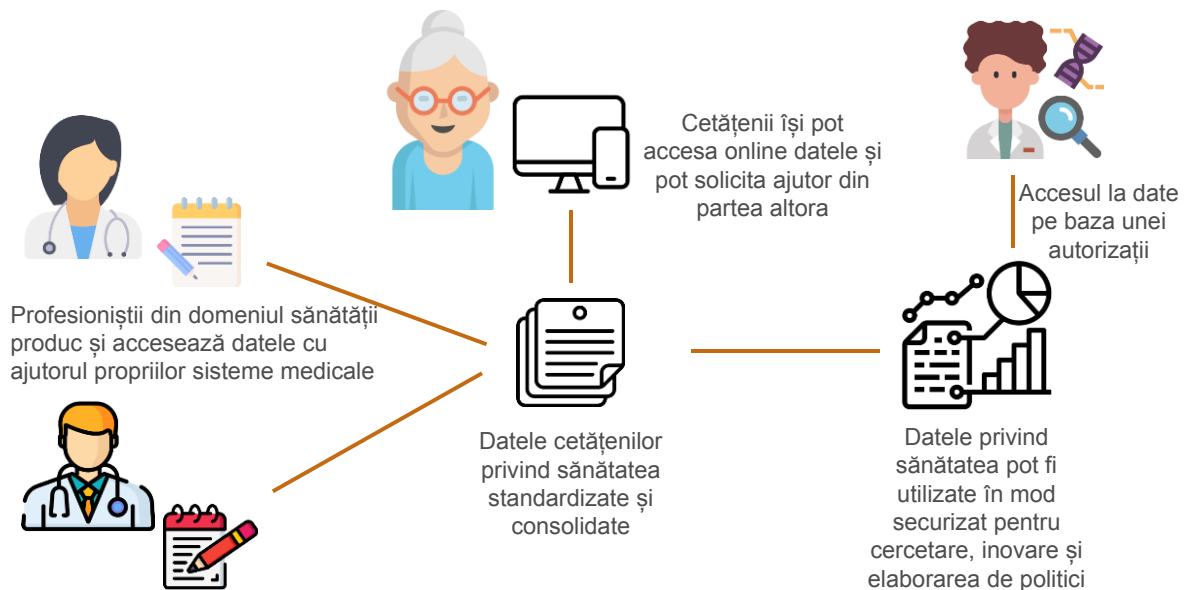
Cetățenii își pot accesa online datele și pot solicita ajutor din partea altora

Accesul la date pe baza unei autorizații

Profesioniștii din domeniul sănătății produc și accesează datele cu ajutorul propriilor sisteme medicale

Datele cetățenilor privind sănătatea standardizate și consolidate

Datele privind sănătatea pot fi utilizate în mod securizat pentru cercetare, inovare și elaborarea de politici